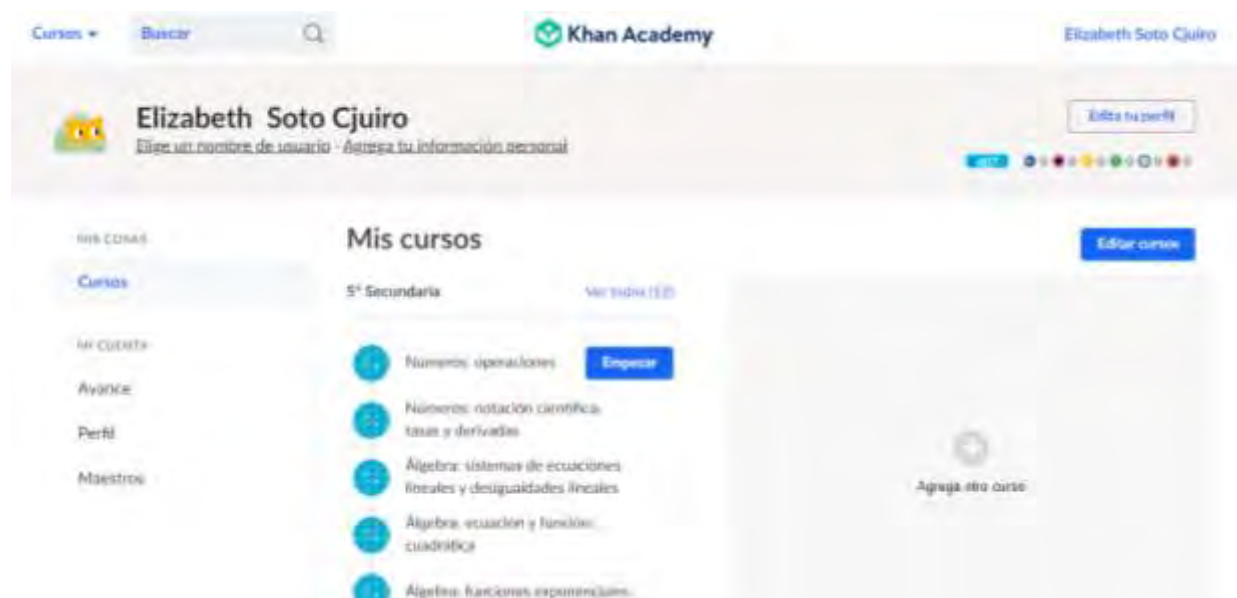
Cursos ▾ Buscar

Khan Academy

Elizabeth Soto Cjuiro

Elizabeth Soto Cjuiro

Elige un nombre de usuario · Agrega tu información personal

Edita tu perfil

MIS COSAS

Cursos

MI CUENTA

Avance

Perfil

Maestros

Mis cursos

Editar cursos

5° Secundaria

Ver todos (12)

Números: operaciones

Empezar

Números: notación científica, tasas y derivadas

Álgebra: sistemas de ecuaciones lineales y desigualdades lineales

Álgebra: ecuación y función cuadrática

Álgebra: funciones exponenciales

Agrega otro curso